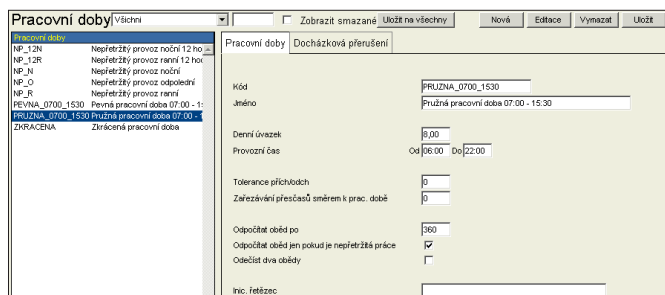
Pracovní doby Všichni
Zobrazit smazané
Uložit na všechny
Nová
Editace
Vymazat
Uložit

Pracovní doby
| | |
|---|---|
| NP_12N | Nepřetržitý provoz noční 12 ho |
| NP_12R | Nepřetržitý provoz ranní 12 ho |
| NP_N | Nepřetržitý provoz noční |
| NP_O | Nepřetržitý provoz odpolední |
| NP_R | Nepřetržitý provoz ranní |
| PEVNA_0700_1530 | Pevná pracovní doba 07:00 - 1 |
| PRUZNA_0700_1530 | Pružná pracovní doba 07:00 - 1 |
| ZKRACENA | Zkrácená pracovní doba |

Pracovní doby
Docházková přerušení

Kód PRUZNA_0700_1530
Jméno Pružná pracovní doba 07:00 - 15:30

Denní úvazek 8,00
Provozní čas Od 06:00 Do 22:00

Tolerance přích/odch 0
Zařezávání přesčasů směrem k prac. době 0

Odpočítat oběd po 360
Odpočítat oběd jen pokud je nepřetržitá práce
Odečíst dva obědy

Inic. řetězec